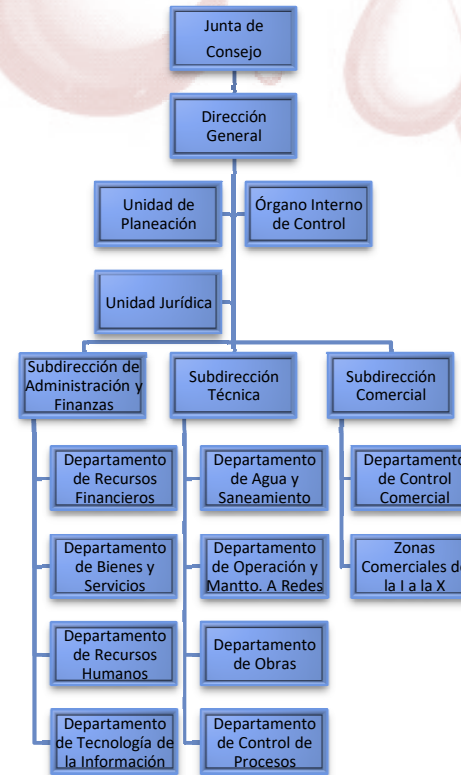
Junta de Consejo

Dirección General

Unidad de Planeación

Órgano Interno de Control

Unidad Jurídica

Subdirección de Administración y Finanzas

Subdirección Técnica

Subdirección Comercial

Departamento de Recursos Financieros

Departamento de Bienes y Servicios

Departamento de Recursos Humanos

Departamento de Tecnología de la Información

Departamento de Agua y Saneamiento

Departamento de Operación y Mantto. A Redes

Departamento de Obras

Departamento de Control de Procesos

Departamento de Control Comercial

Zonas Comerciales de la I a la X